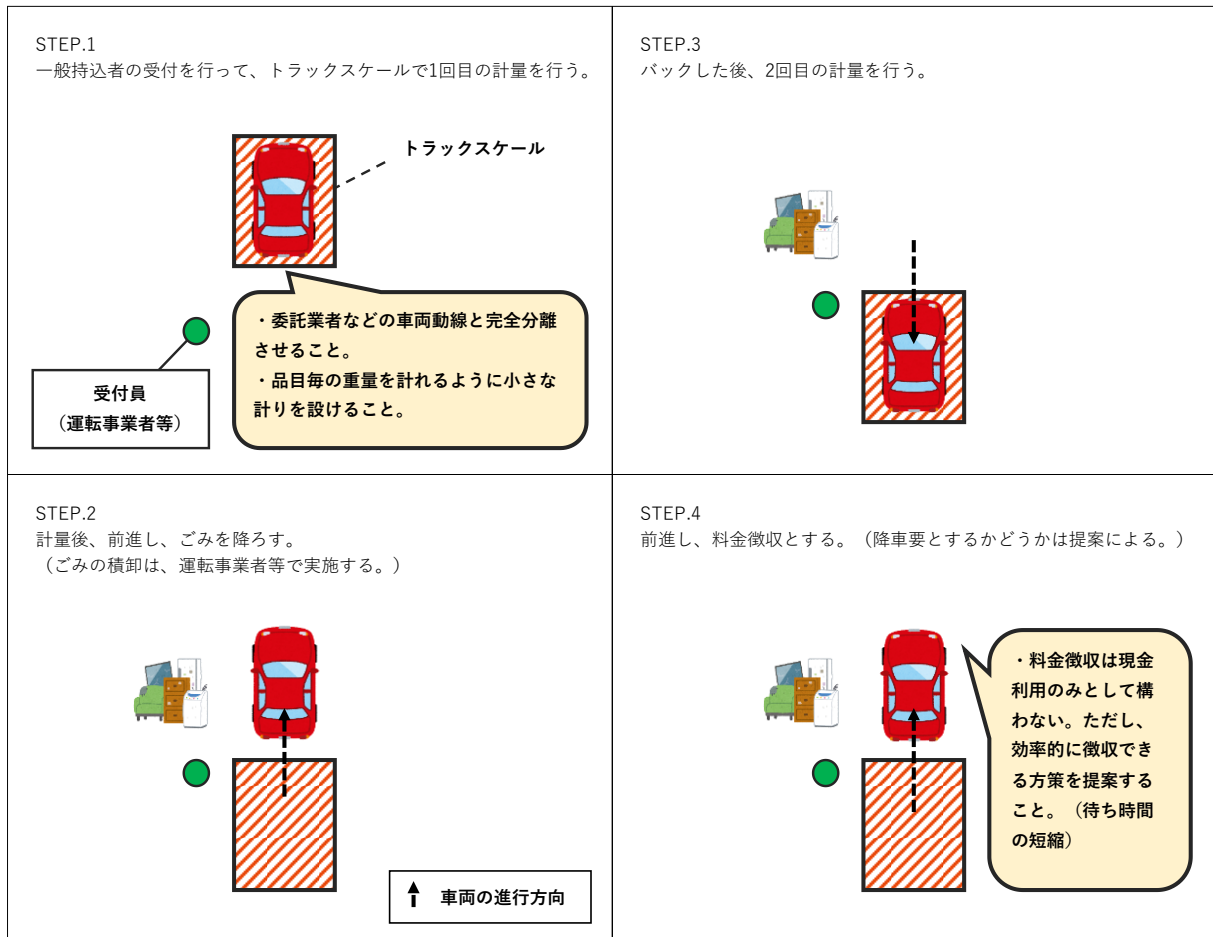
STEP.1
一般持込者の受付を行って、トラックスケールで1回目の計量を行う。

トラックスケール

・委託業者などの車両動線と完全分離させせること。
・品目毎の重量を計れるように小さな計りを設けること。

受付員
（運転事業者等）

STEP.3
バックした後、2回目の計量を行う。

STEP.2
計量後、前進し、ごみを降ろす。
（ごみの積卸は、運転事業者等で実施する。）

車両の進行方向

STEP.4
前進し、料金徴収とする。（降車要とするかどうかは提案による。）

・料金徴収は現金利用のみとして構わない。ただし、効率的に徴収できる方策を提案すること。（待ち時間の短縮）